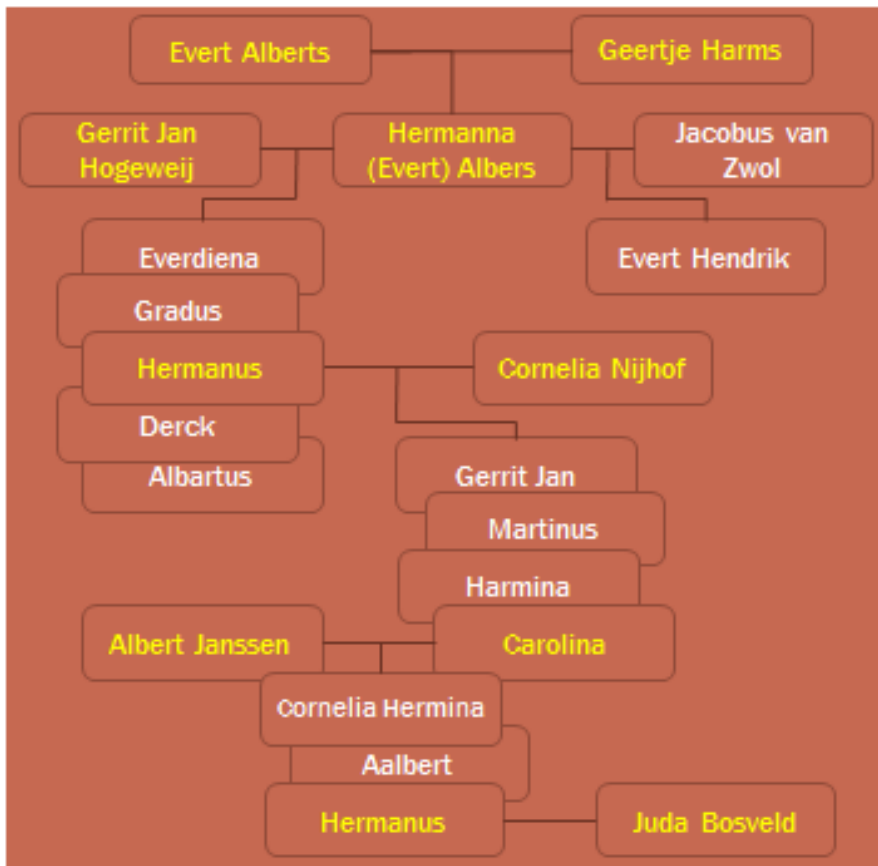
Evert Alberts
Geertje Harms
Gerrit Jan Hogeweij
Hermanna (Evert) Albers
Jacobus van Zwol
Everdiena
Evert Hendrik
Gradus
Hermanus
Cornelia Nijhof
Derck
Albartus
Gerrit Jan
Martinus
Harmina
Albert Janssen
Carolina
Cornelia Hermina
Aalbert
Hermanus
Juda Bosveld